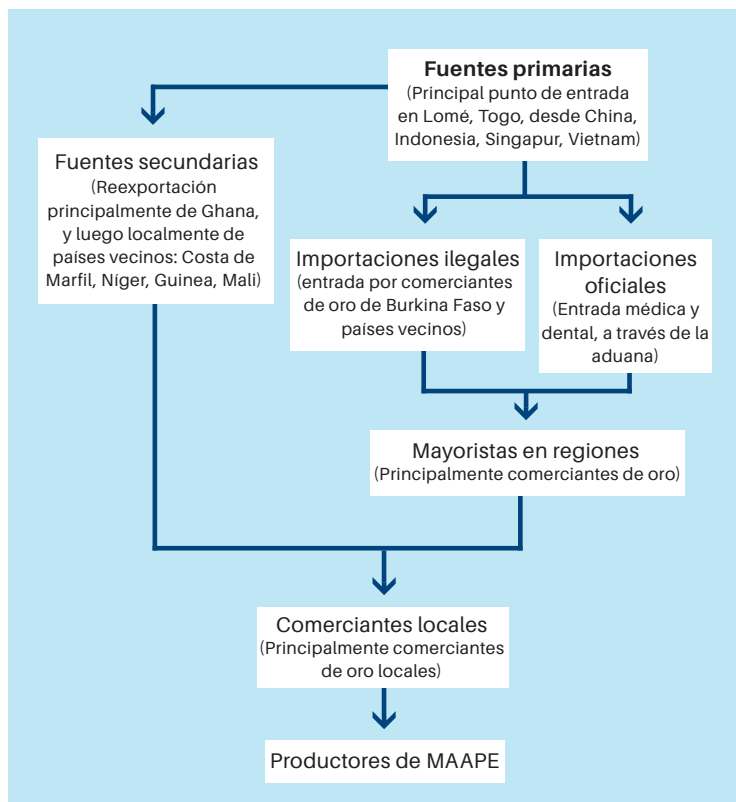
**Fuentes primarias**
(Principal punto de entrada en Lomé, Togo, desde China, Indonesia, Singapur, Vietnam)

Fuentes secundarias
(Reexportación principalmente de Ghana, y luego localmente de países vecinos: Costa de Marfil, Níger, Guinea, Mali)

Importaciones ilegales
(entrada por comerciantes de oro de Burkina Faso y países vecinos)

Importaciones oficiales
(Entrada médica y dental, a través de la aduana)

Mayoristas en regiones
(Principalmente comerciantes de oro)

Comerciantes locales
(Principalmente comerciantes de oro locales)

Productores de MAAPE